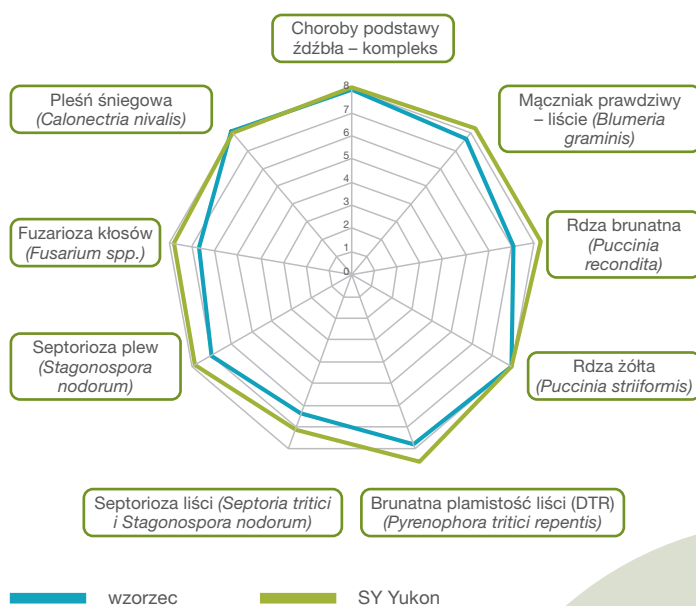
Choroby podstawy źdźbła – kompleks

8
7
6
5
4
3
2
1
0

Mączniak prawdziwy – liście *(Blumeria graminis)*

Rdza brunatna *(Puccinia recondita)*

Rdza żółta *(Puccinia striiformis)*

Brunatna plamistość liści (DTR) *(Pyrenophora tritici repentis)*

Septorioza liści *(Septoria tritici i Stagonospora nodorum)*

Septorioza plew *(Stagonospora nodorum)*

Fuzarioza kłosów *(Fusarium spp.)*

Pleśń śniegowa *(Calonectria nivalis)*

wzorzec

SY Yukon